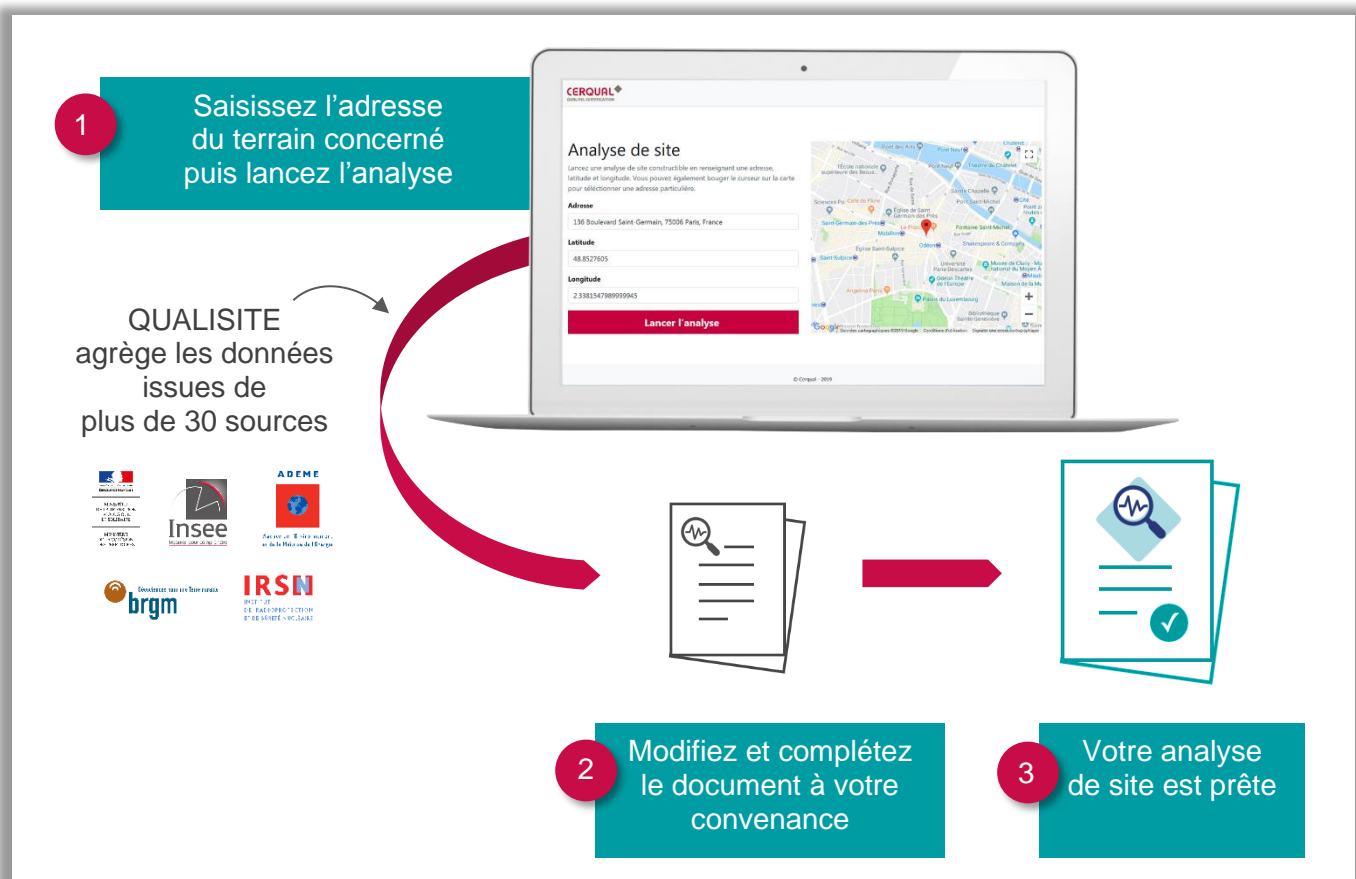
1

Saisissez l'adresse du terrain concerné puis lancez l'analyse

CERQUAL
QUALITEL CERTIFICATION

Analyse de site

Lancez une analyse de site constructible en renseignant une adresse, latitude et longitude. Vous pouvez également bouger le curseur sur la carte pour sélectionner une adresse particulière.

Adresse
136 Boulevard Saint-Germain, 75006 Paris, France

Latitude
48.8527605

Longitude
2.3381547989999945

Lancer l'analyse

© Cerqual - 2019

QUALISITE agrège les données issues de plus de 30 sources

Insee

ADEME

brgm

IRSN

2

Modifiez et complétez le document à votre convenance

3

Votre analyse de site est prête